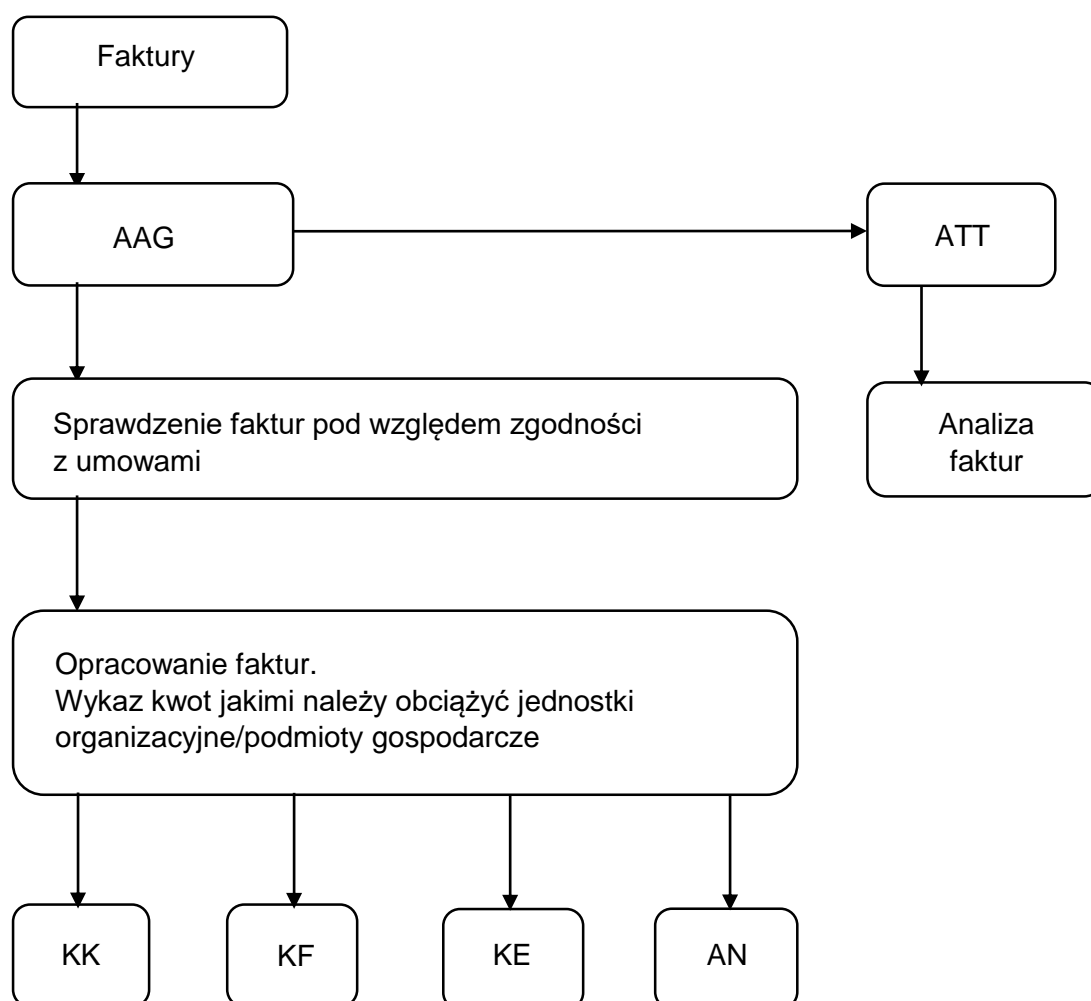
Faktury

AAG

ATT

Sprawdzenie faktur pod względem zgodności z umowami

Analiza faktur

Opracowanie faktur.
Wykaz kwot jakimi należy obciążyć jednostki organizacyjne/podmioty gospodarcze

KK

KF

KE

AN